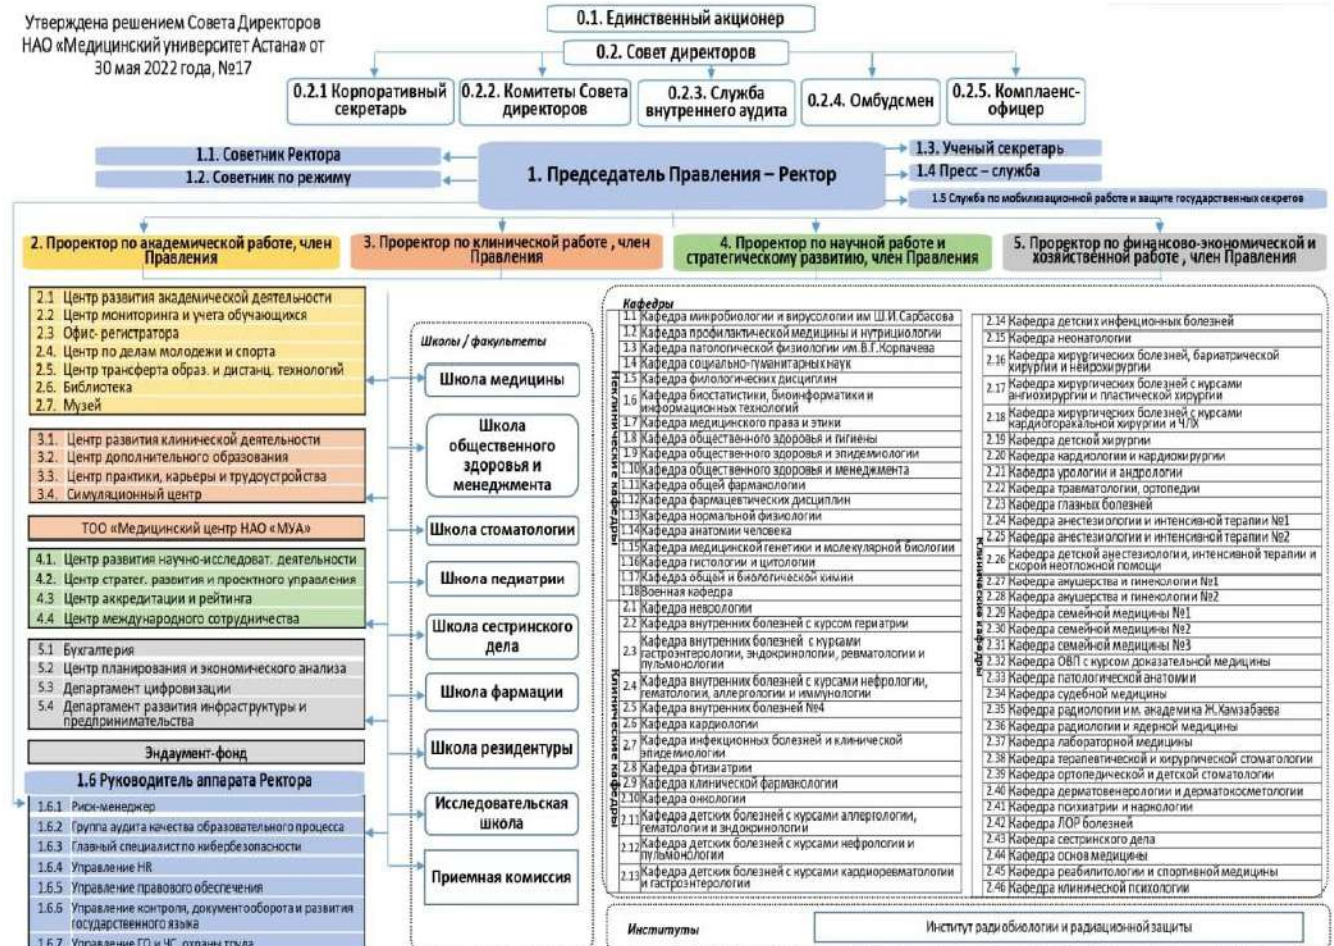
Утверждена решением Совета Директоров НАО «Медицинский университет Астана» от 30 мая 2022 года, №17

0.1. Единственный акционер

0.2. Совет директоров

0.2.1 Корпоративный секретарь

0.2.2. Комитеты Совета директоров

0.2.3. Служба внутреннего аудита

0.2.4. Омбудсмен

0.2.5. Комплаенс-офицер

1.1. Советник Ректора

1.2. Советник по режиму

1. Председатель Правления – Ректор

1.3. Ученый секретарь

1.4 Пресс – служба

1.5 Служба по мобилизационной работе и защите государственных секретов

2. Проректор по академической работе, член Правления

3. Проректор по клинической работе , член Правления

4. Проректор по научной работе и стратегическому развитию, член Правления

5. Проректор по финансово-экономической и хозяйственной работе , член Правления

2.1 Центр развития академической деятельности
2.2 Центр мониторинга и учета обучающихся
2.3 Офис- регистратора
2.4. Центр по делам молодежи и спорта
2.5. Центр трансферта образ. и дистанц. технологий
2.6. Библиотека
2.7. Музей

3.1. Центр развития клинической деятельности
3.2. Центр дополнительного образования
3.3. Центр практики, карьеры и трудоустройства
3.4. Симуляционный центр

ТОО «Медицинский центр НАО «МУА»

4.1. Центр развития научно-исследоват. деятельности
4.2. Центр стратег. развития и проектного управления
4.3 Центр аккредитации и рейтинга
4.4 Центр международного сотрудничества

5.1 Бухгалтерия
5.2 Центр планирования и экономического анализа
5.3 Департамент цифровизации
5.4 Департамент развития инфраструктуры и предпринимательства

Эндаумент-фонд

1.6 Руководитель аппарата Ректора

1.6.1 Риск-менеджер
1.6.2 Группа аудита качества образовательного процесса
1.6.3 Главный специалист по кибербезопасности
1.6.4 Управление HR
1.6.5 Управление правового обеспечения
1.6.6 Управление контроля, документооборота и развития государственного языка
1.6.7 Управление ГО и ЧС, охраны труда

Школы / факультеты

Школа медицины

Школа общественного здоровья и менеджмента

Школа стоматологии

Школа педиатрии

Школа сестринского дела

Школа фармации

Школа резидентуры

Исследовательская школа

Приемная комиссия

Кафедры

Неклинические кафедры

1.1 Кафедра микробиологии и вирусологии им Ш.И.Сарбасова
1.2 Кафедра профилактической медицины и нутрициологии
1.3 Кафедра патологической физиологии им.В.Г.Корпачева
1.4 Кафедра социально-гуманитарных наук
1.5 Кафедра филологических дисциплин
1.6 Кафедра биостатистики, биоинформатики и информационных технологий
1.7 Кафедра медицинского права и этики
1.8 Кафедра общественного здоровья и гигиены
1.9 Кафедра общественного здоровья и эпидемиологии
1.10 Кафедра общественного здоровья и менеджмента
1.11 Кафедра общей фармакологии
1.12 Кафедра фармацевтических дисциплин
1.13 Кафедра нормальной физиологии
1.14 Кафедра анатомии человека
1.15 Кафедра медицинской генетики и молекулярной биологии
1.16 Кафедра гистологии и цитологии
1.17 Кафедра общей и биологической химии
1.18 Военная кафедра

Клинические кафедры

2.1 Кафедра неврологии
2.2 Кафедра внутренних болезней с курсом гериатрии
2.3 Кафедра внутренних болезней с курсами гастроэнтерологии, эндокринологии, ревматологии и пульмонологии
2.4 Кафедра внутренних болезней с курсами нефрологии, гематологии, аллергологии и иммунологии
2.5 Кафедра внутренних болезней №4
2.6 Кафедра кардиологии
2.7 Кафедра инфекционных болезней и клинической эпидемиологии
2.8 Кафедра фтизиатрии
2.9 Кафедра клинической фармакологии
2.10 Кафедра онкологии
2.11 Кафедра детских болезней с курсами аллергологии, гематологии и эндокринологии
2.12 Кафедра детских болезней с курсами нефрологии и пульмонологии
2.13 Кафедра детских болезней с курсами кардиоревматологии и гастроэнтерологии

Клинические кафедры

2.14 Кафедра детских инфекционных болезней
2.15 Кафедра неонатологии
2.16 Кафедра хирургических болезней, бариатрической хирургии и нейрохирургии
2.17 Кафедра хирургических болезней с курсами ангиохирургии и пластической хирургии
2.18 Кафедра хирургических болезней с курсами кардиоторакальной хирургии и ЧЛХ
2.19 Кафедра детской хирургии
2.20 Кафедра кардиологии и кардиохирургии
2.21 Кафедра урологии и андрологии
2.22 Кафедра травматологии, ортопедии
2.23 Кафедра глазных болезней
2.24 Кафедра анестезиологии и интенсивной терапии №1
2.25 Кафедра анестезиологии и интенсивной терапии №2
2.26 Кафедра детской анестезиологии, интенсивной терапии и скорой неотложной помощи
2.27 Кафедра акушерства и гинекологии №1
2.28 Кафедра акушерства и гинекологии №2
2.29 Кафедра семейной медицины №1
2.30 Кафедра семейной медицины №2
2.31 Кафедра семейной медицины №3
2.32 Кафедра ОВП с курсом доказательной медицины
2.33 Кафедра патологической анатомии
2.34 Кафедра судебной медицины
2.35 Кафедра радиологии им. академика Ж.Хамзабаева
2.36 Кафедра радиологии и ядерной медицины
2.37 Кафедра лабораторной медицины
2.38 Кафедра терапевтической и хирургической стоматологии
2.39 Кафедра ортопедической и детской стоматологии
2.40 Кафедра дерматовенерологии и дерматокосметологии
2.41 Кафедра психиатрии и наркологии
2.42 Кафедра ЛОР болезней
2.43 Кафедра сестринского дела
2.44 Кафедра основ медицины
2.45 Кафедра реабилитологии и спортивной медицины
2.46 Кафедра клинической психологии

Институты

Институт радиобиологии и радиационной защиты